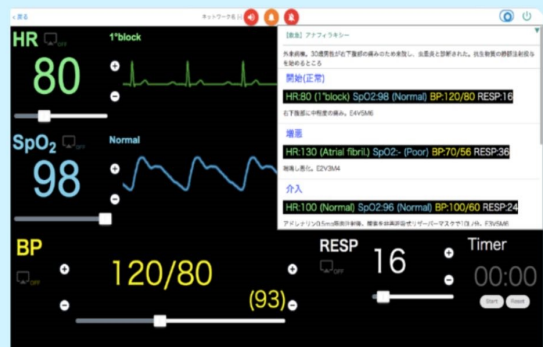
< 戻る
ネットワーク名
HR
OFF
1°block
80
SpO$_2$
OFF
Normal
98
BP
OFF
120/80
(93)
RESP
OFF
16
Timer
00:00
Start
Reset

[救急] アナフィラキシー
外来病棟。30歳男性が右下腹部の痛みのため来院し、虫垂炎と診断された。抗生物質の静脈注射投与を始めるところ
開始(正常)
HR:80 (1°block) SpO2:98 (Normal) BP:120/80 RESP:16
右下腹部に中程度の痛み。[4V5M6]
増悪
HR:130 (Atrial fibril.) SpO2:- (Poor) BP:70/56 RESP:36
顔面蒼白。[2V3M4]
介入
HR:100 (Normal) SpO2:96 (Normal) BP:100/60 RESP:24
アドレナリン0.5mg筋肉注射後、酸素を非再呼吸式リザーバーマスクで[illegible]